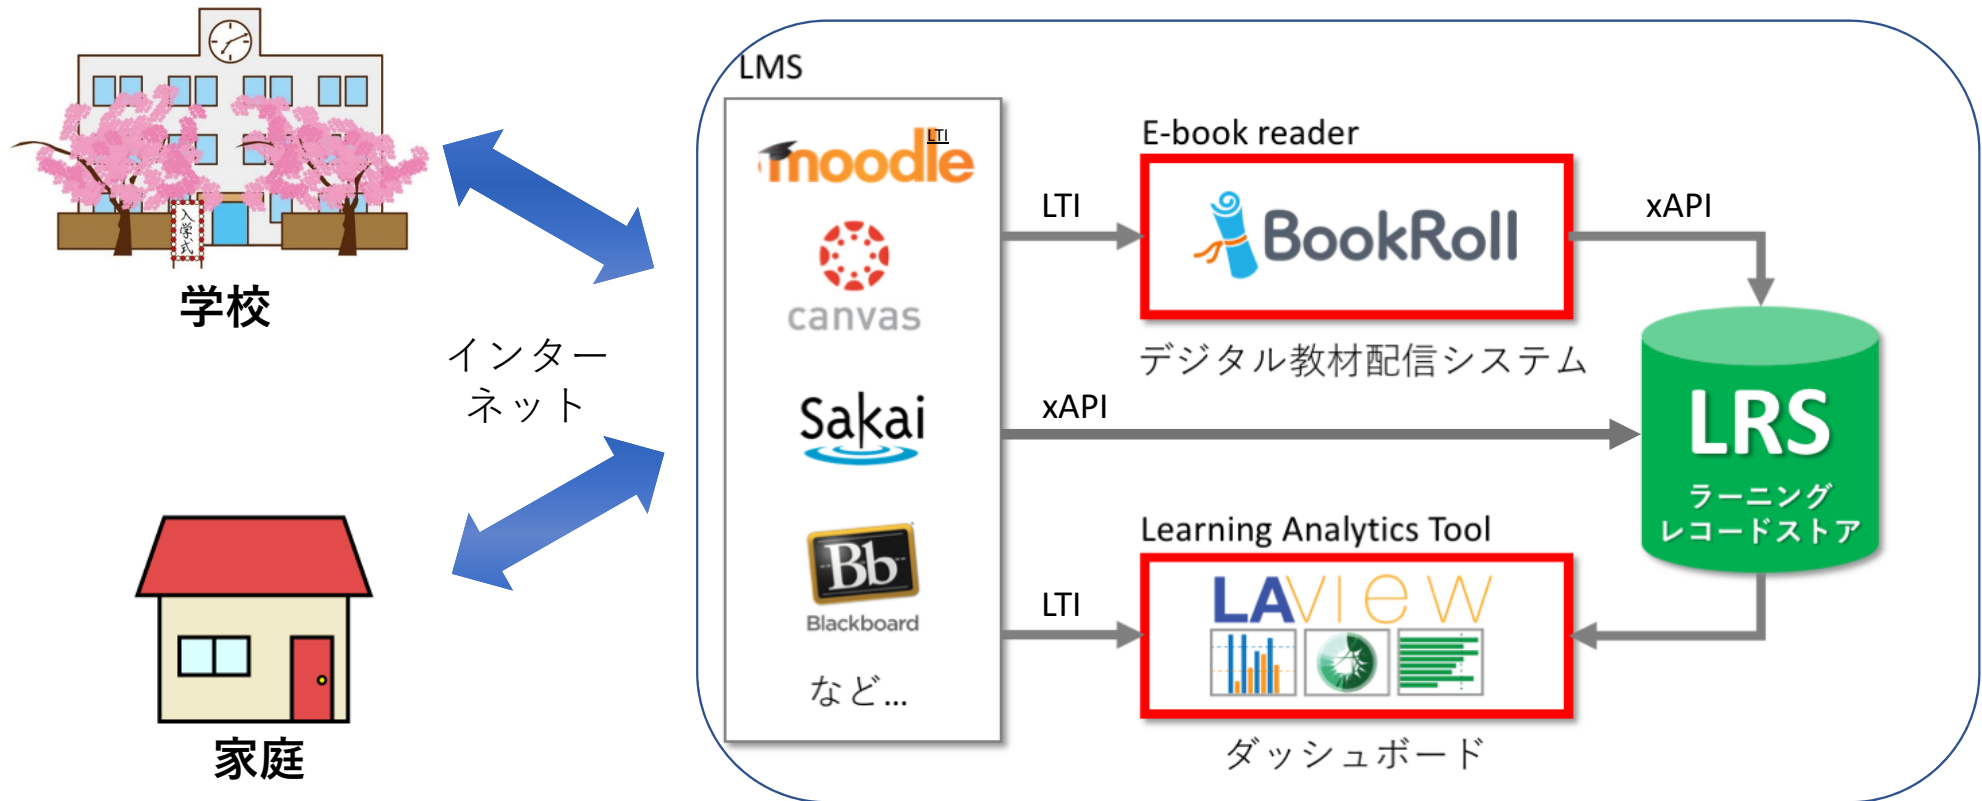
入学式

学校

インターネット

家庭

LMS

moodle LTI

canvas

Sakai

Bb Blackboard

など...

E-book reader

LTI

BookRoll

xAPI

デジタル教材配信システム

xAPI

LRS ラーニング レコードストア

Learning Analytics Tool

LTI

LAView

ダッシュボード